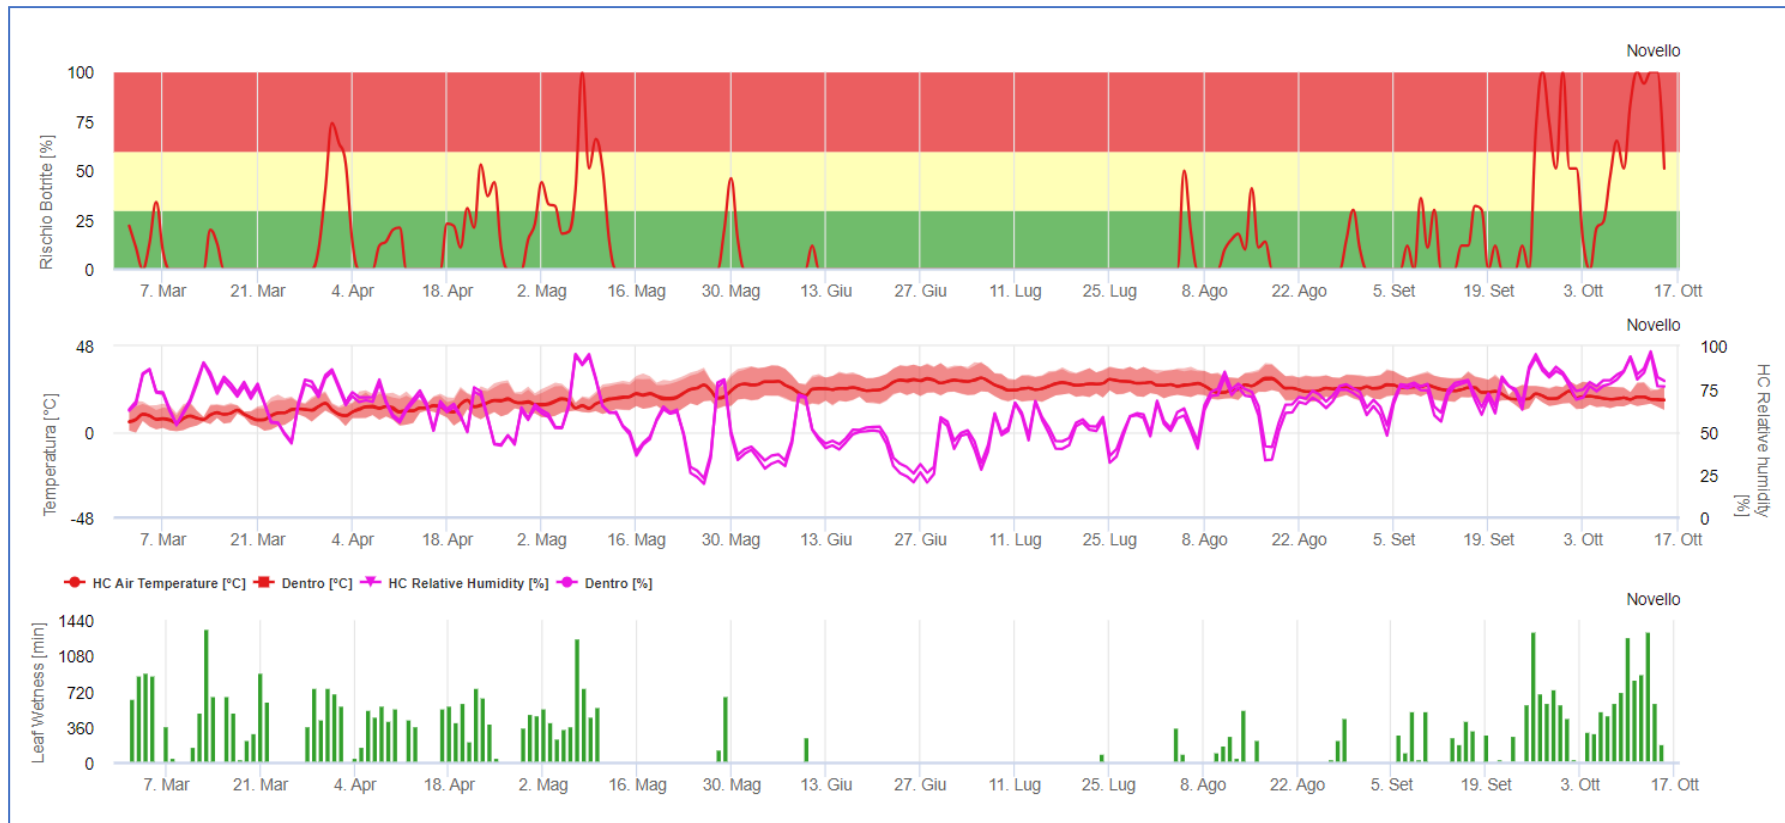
Novello

Rischio Botrite [%]

100
75
50
25
0

7. Mar 21. Mar 4. Apr 18. Apr 2. Mag 16. Mag 30. Mag 13. Giu 27. Giu 11. Lug 25. Lug 8. Ago 22. Ago 5. Set 19. Set 3. Ott 17. Ott

Novello

Temperatura [°C]

48
0
-48

100
75
50
25
0

HC Relative humidity [%]

7. Mar 21. Mar 4. Apr 18. Apr 2. Mag 16. Mag 30. Mag 13. Giu 27. Giu 11. Lug 25. Lug 8. Ago 22. Ago 5. Set 19. Set 3. Ott 17. Ott

HC Air Temperature [°C] Dentro [°C] HC Relative Humidity [%] Dentro [%]

Novello

Leaf Wetness [min]

1440
1080
720
360
0

7. Mar 21. Mar 4. Apr 18. Apr 2. Mag 16. Mag 30. Mag 13. Giu 27. Giu 11. Lug 25. Lug 8. Ago 22. Ago 5. Set 19. Set 3. Ott 17. Ott